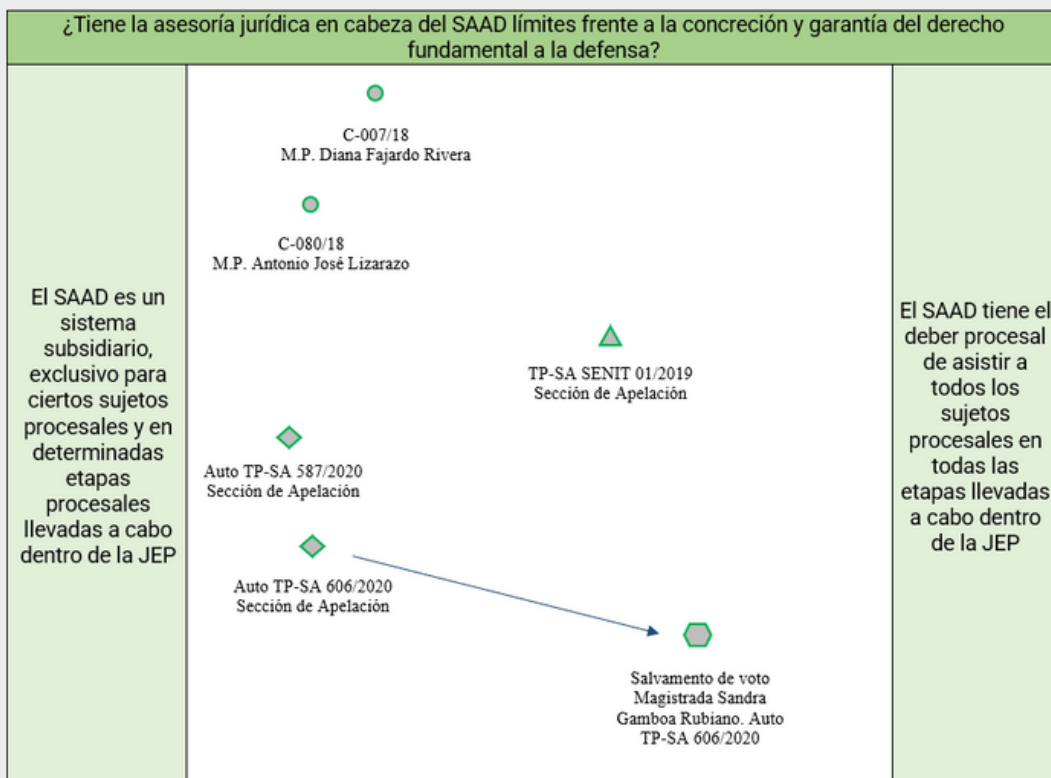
¿Tiene la asesoría jurídica en cabeza del SAAD límites frente a la concreción y garantía del derecho fundamental a la defensa?

El SAAD es un sistema subsidiario, exclusivo para ciertos sujetos procesales y en determinadas etapas procesales llevadas a cabo dentro de la JEP

C-007/18
M.P. Diana Fajardo Rivera

C-080/18
M.P. Antonio José Lizarazo

TP-SA SENIT 01/2019
Sección de Apelación

Auto TP-SA 587/2020
Sección de Apelación

Auto TP-SA 606/2020
Sección de Apelación

Salvamento de voto
Magistrada Sandra
Gamboa Rubiano. Auto
TP-SA 606/2020

El SAAD tiene el deber procesal de asistir a todos los sujetos procesales en todas las etapas llevadas a cabo dentro de la JEP